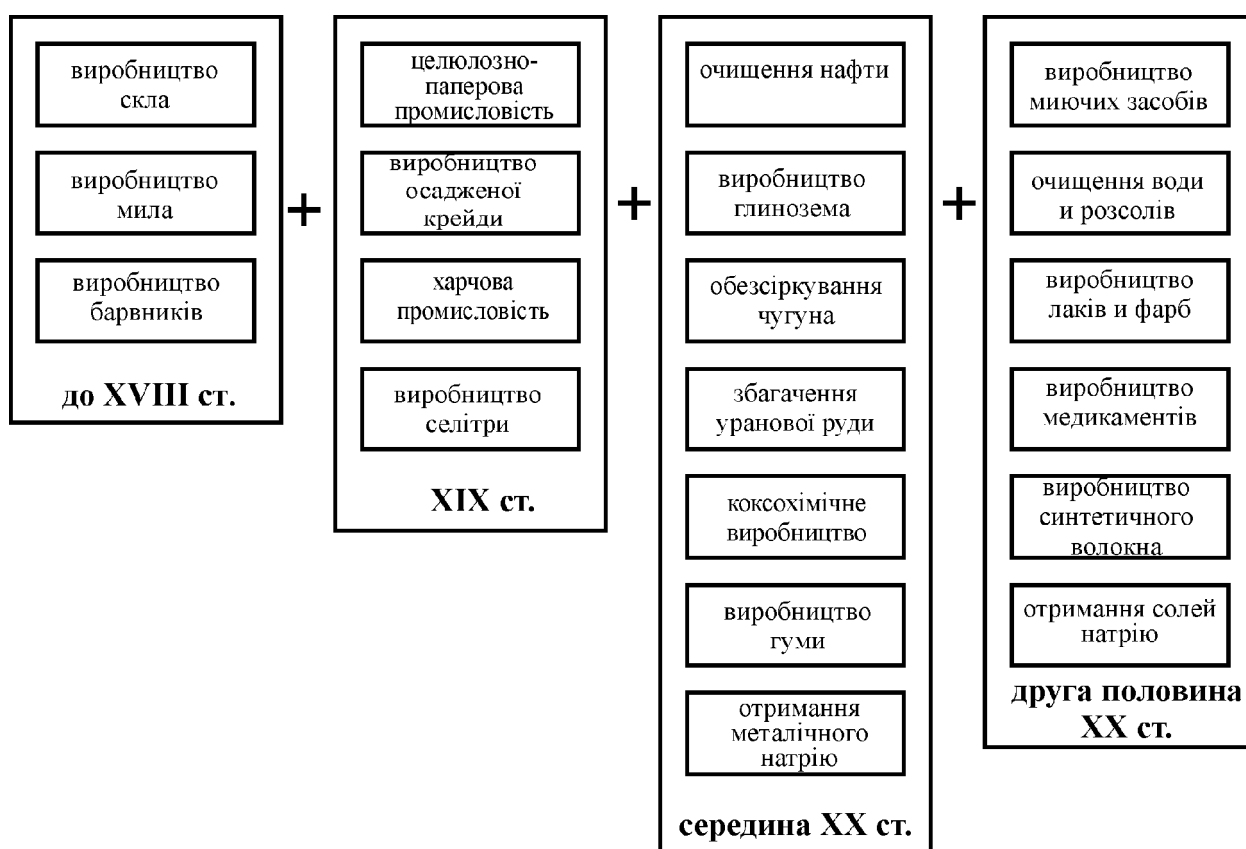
виробництво скла

виробництво мила

виробництво барвників

до XVIII ст.

+

целюлозно-паперова промисловість

виробництво осадженої крейди

харчова промисловість

виробництво селітри

XIX ст.

+

очищення нафти

виробництво глинозема

обезсіркування чугуна

збагачення уранової руди

коксохімічне виробництво

виробництво гуми

отримання металічного натрію

середина XX ст.

+

виробництво миючих засобів

очищення води и розсолів

виробництво лаків и фарб

виробництво медикаментів

виробництво синтетичного волокна

отримання солей натрію

друга половина XX ст.